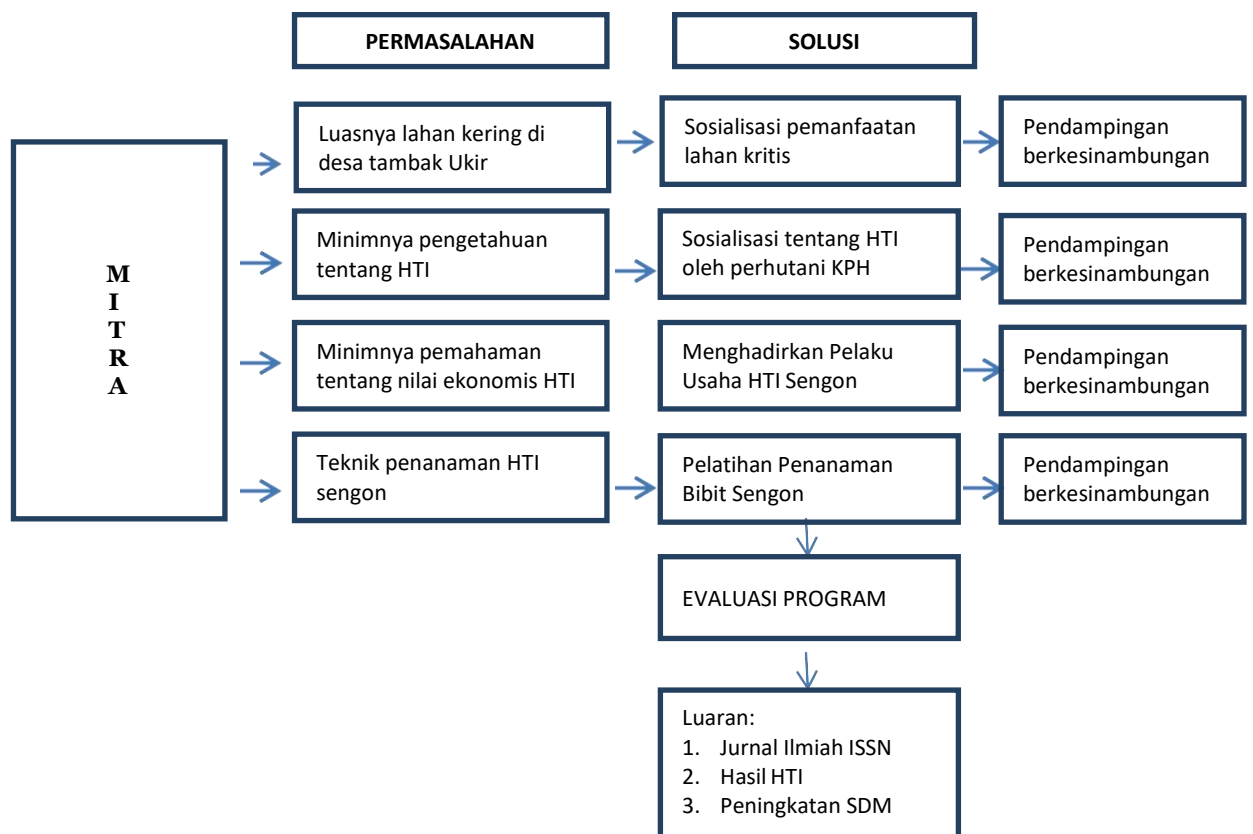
PERMASALAHAN

SOLUSI

M
I
T
R
A

Luasnya lahan kering di desa tambak Ukir

Sosialisasi pemanfaatan lahan kritis

Pendampingan berkesinambungan

Minimnya pengetahuan tentang HTI

Sosialisasi tentang HTI oleh perhutani KPH

Pendampingan berkesinambungan

Minimnya pemahaman tentang nilai ekonomis HTI

Menghadirkan Pelaku Usaha HTI Sengon

Pendampingan berkesinambungan

Teknik penanaman HTI sengon

Pelatihan Penanaman Bibit Sengon

Pendampingan berkesinambungan

EVALUASI PROGRAM

Luaran:
1. Jurnal Ilmiah ISSN
2. Hasil HTI
3. Peningkatan SDM